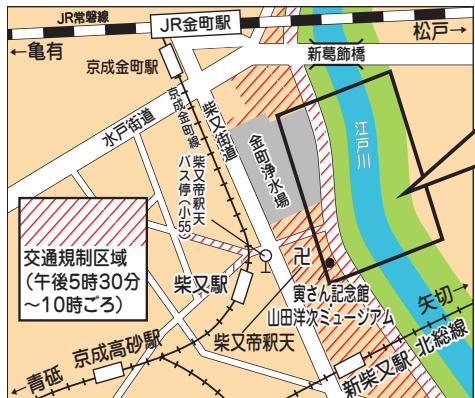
JR常磐線
JR金町駅
松戸
亀有
京成金町駅
新葛飾橋
水戸街道
京成金町線
柴又街道
金町浄水場
江戸川
柴又帝釈天バス停（小55）
交通規制区域
（午後5時30分～10時ごろ）
柴又駅
卍
寅さん記念館
山田洋次ミュージアム
矢切
北総線
柴又帝釈天
京成高砂駅
青砥
新柴又駅